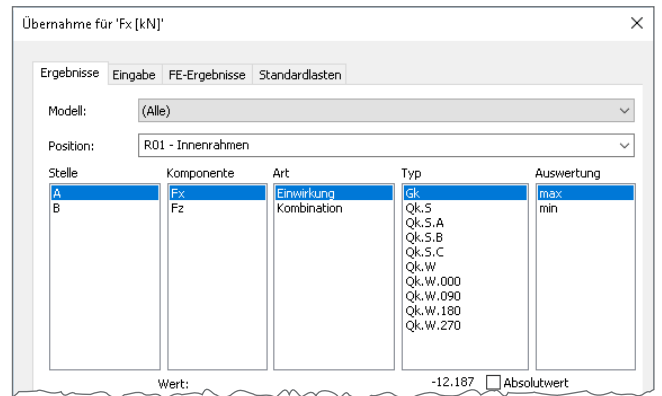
Übernahme für 'Fx [kN]'

×

Ergebnisse | Eingabe | FE-Ergebnisse | Standardlasten

Modell: (Alle)

Position: R01 - Innenrahmen

| Stelle | Komponente | Art | Typ | Auswertung |
|---|---|---|---|---|
| A | Fx | Einwirkung | Gk | max |
| B | Fz | Kombination | Qk.S | min |
| | | | Qk.S.A | |
| | | | Qk.S.B | |
| | | | Qk.S.C | |
| | | | Qk.W | |
| | | | Qk.W.000 | |
| | | | Qk.W.090 | |
| | | | Qk.W.180 | |
| | | | Qk.W.270 | |

Wert: -12.187 Absolutwert